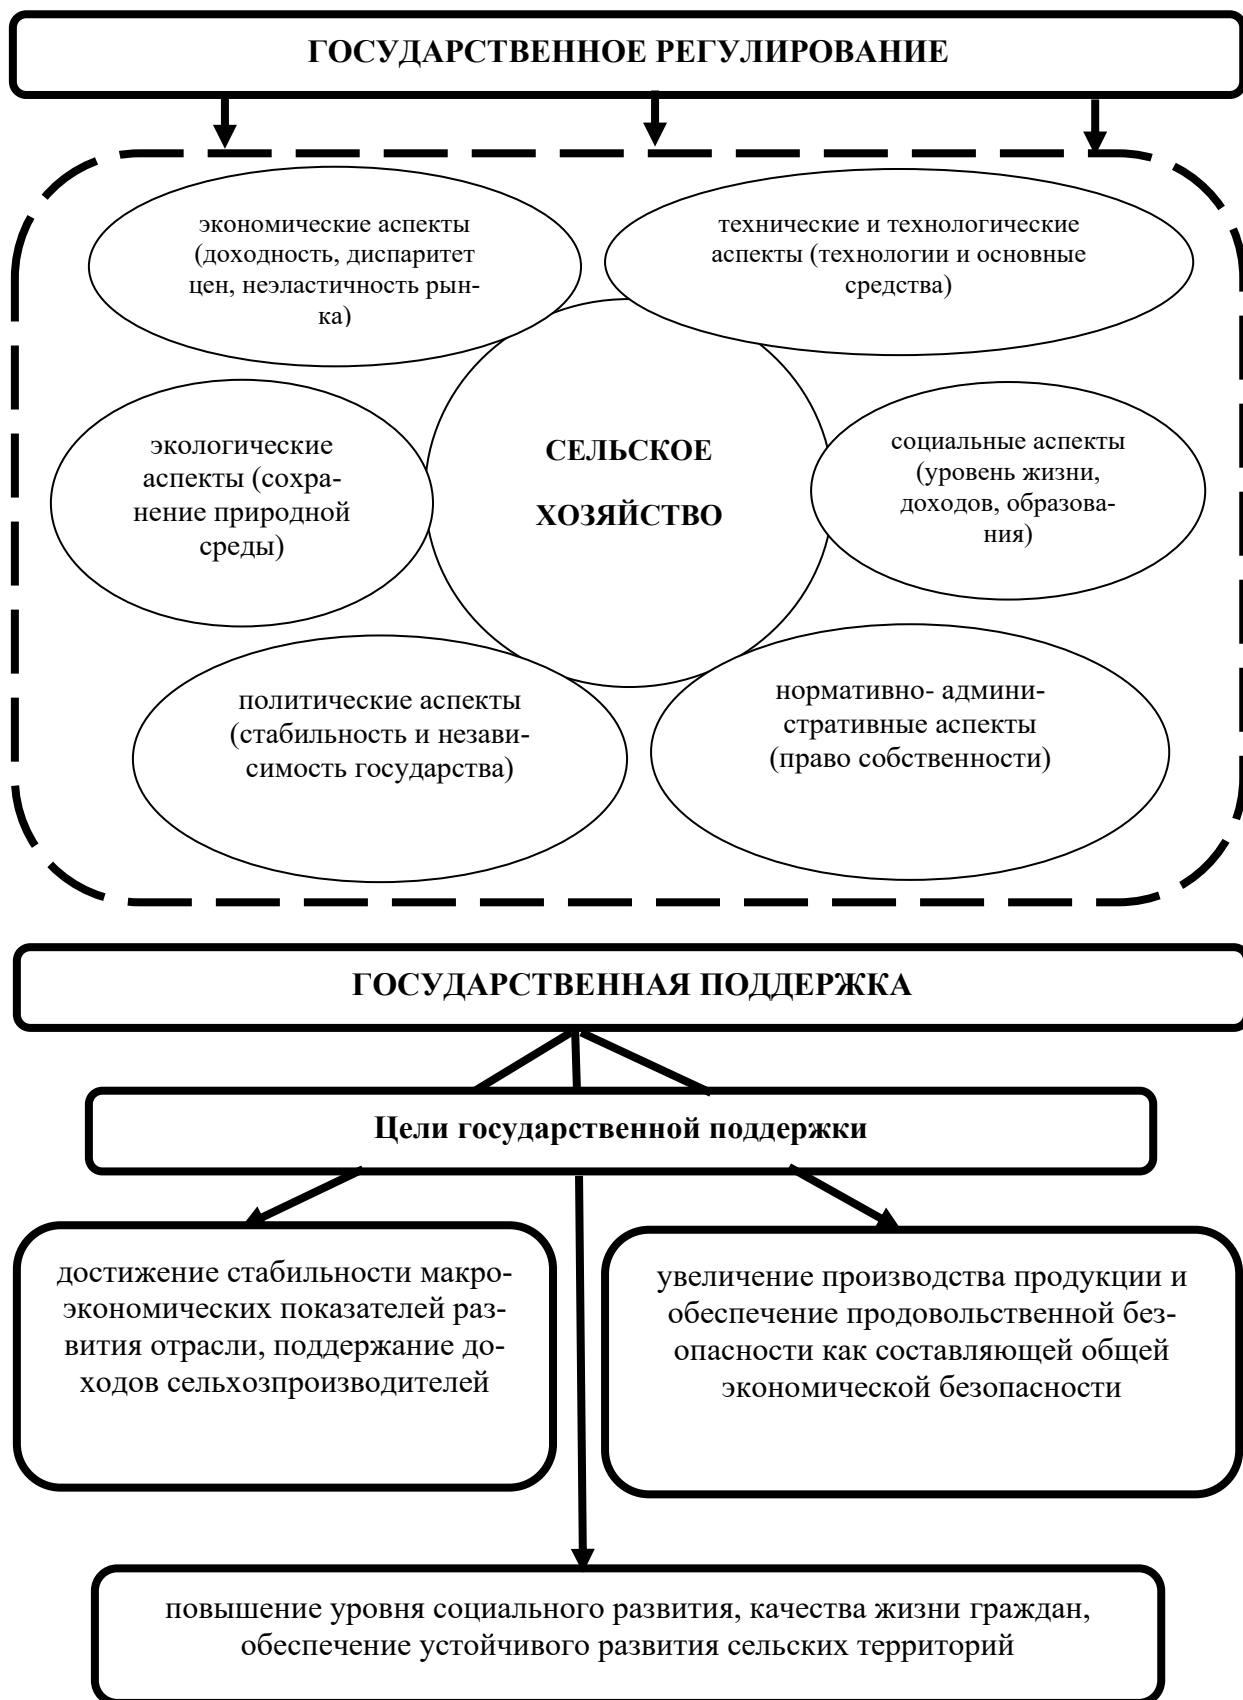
ГОСУДАРСТВЕННОЕ РЕГУЛИРОВАНИЕ

экономические аспекты (доходность, диспаритет цен, неэластичность рынка)

технические и технологические аспекты (технологии и основные средства)

экологические аспекты (сохранение природной среды)

СЕЛЬСКОЕ ХОЗЯЙСТВО

социальные аспекты (уровень жизни, доходов, образования)

политические аспекты (стабильность и независимость государства)

нормативно- административные аспекты (право собственности)

ГОСУДАРСТВЕННАЯ ПОДДЕРЖКА

Цели государственной поддержки

достижение стабильности макроэкономических показателей развития отрасли, поддержание доходов сельхозпроизводителей

увеличение производства продукции и обеспечение продовольственной безопасности как составляющей общей экономической безопасности

повышение уровня социального развития, качества жизни граждан, обеспечение устойчивого развития сельских территорий